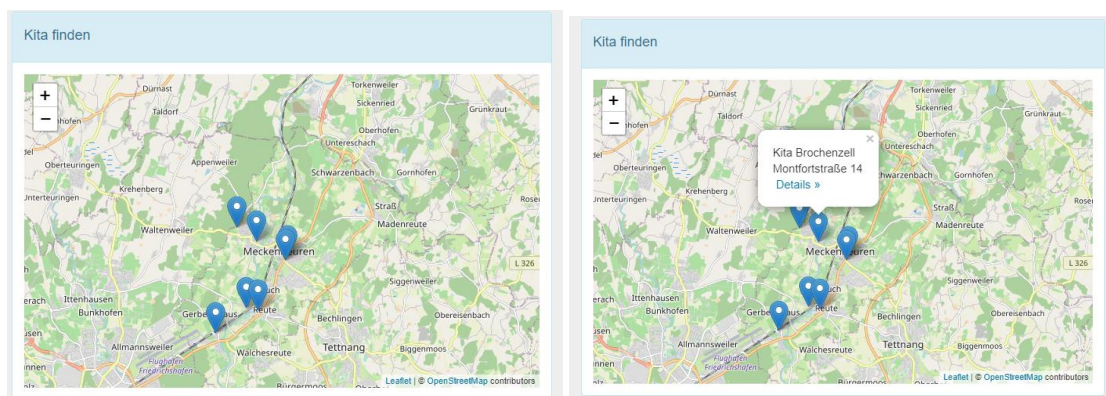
Kita finden

+
−

Dürnast
Taldorf
Torkenweiler
Sickenried
Grünkraut
Oberhofen
Untereschach
Obereteuringen
Appenweiler
Schwarzenbach
Gornhofen
Krehenberg
Unterteuringen
Straß
Madenreute
Waltenweiler
Meckenbeuren
L 326
Siggenweiler
Ittenhausen
Bunkhofen
Gerbertshaus
Reute
Bechlingen
Obereisenbach
Allmannsweiler
Walchesreute
Tettnang
Biggenmoos
Flughafen Friedrichshafen
Bürgermoos

Leaflet | © OpenStreetMap contributors

Kita finden

+
−

Dürnast
Taldorf
Torkenweiler
Sickenried
Grünkraut
Oberhofen
Untereschach
Obereteuringen
Kita Brochenzell
Montfortstraße 14
Details »
×
Schwarzenbach
Gornhofen
Krehenberg
Unterteuringen
Straß
Madenreute
Waltenweiler
Meckenbeuren
L 326
Siggenweiler
Ittenhausen
Bunkhofen
Gerbertshaus
Reute
Bechlingen
Obereisenbach
Allmannsweiler
Walchesreute
Tettnang
Biggenmoos
Flughafen Friedrichshafen
Bürgermoos

Leaflet | © OpenStreetMap contributors